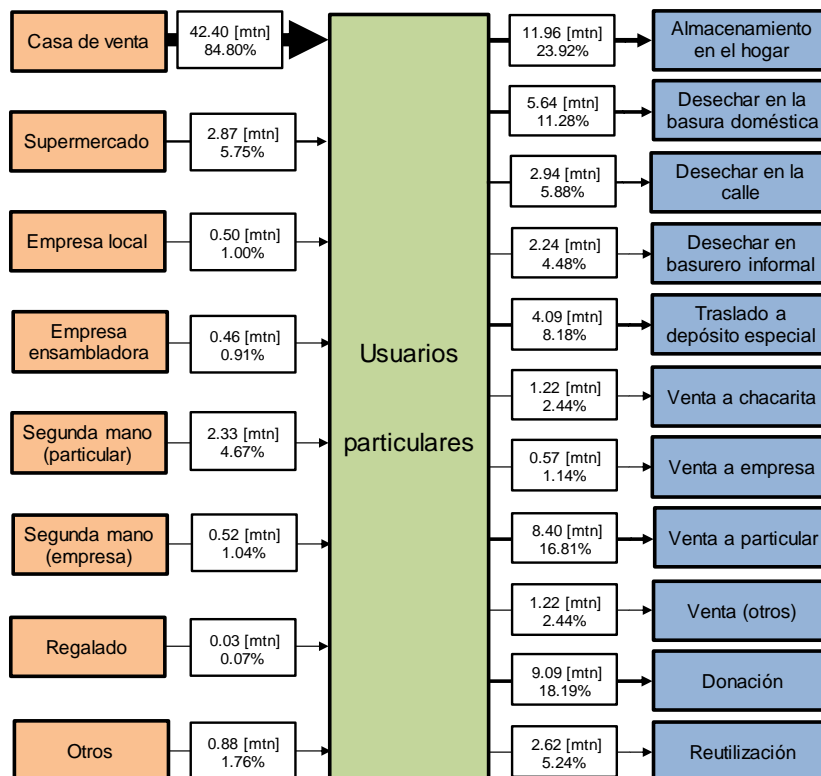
Casa de venta
42.40 [mtn]
84.80%

Supermercado
2.87 [mtn]
5.75%

Empresa local
0.50 [mtn]
1.00%

Empresa ensambladora
0.46 [mtn]
0.91%

Segunda mano (particular)
2.33 [mtn]
4.67%

Segunda mano (empresa)
0.52 [mtn]
1.04%

Regalado
0.03 [mtn]
0.07%

Otros
0.88 [mtn]
1.76%

Usuarios particulares

11.96 [mtn]
23.92%
Almacenamiento en el hogar

5.64 [mtn]
11.28%
Desechar en la basura doméstica

2.94 [mtn]
5.88%
Desechar en la calle

2.24 [mtn]
4.48%
Desechar en basurero informal

4.09 [mtn]
8.18%
Traslado a depósito especial

1.22 [mtn]
2.44%
Venta a chacarita

0.57 [mtn]
1.14%
Venta a empresa

8.40 [mtn]
16.81%
Venta a particular

1.22 [mtn]
2.44%
Venta (otros)

9.09 [mtn]
18.19%
Donación

2.62 [mtn]
5.24%
Reutilización